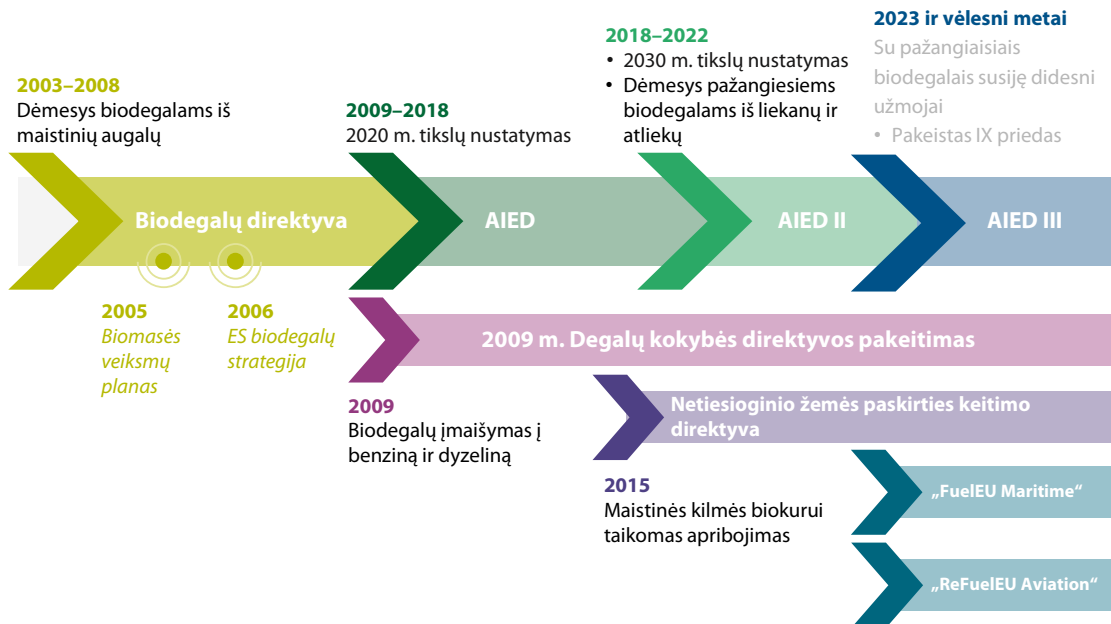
2023 ir vėlesni metai
Su pažangiaisiais biodegalais susiję didesni užmojai
• Pakeistas IX priedas

2018–2022
• 2030 m. tikslų nustatymas
• Dėmesys pažangiesiems biodegalams iš liekanų ir atliekų

2003–2008
Dėmesys biodegalams iš maistinių augalų

2009–2018
2020 m. tikslų nustatymas

Biodegalų direktyva

AIED

AIED II

AIED III

2005
Biomasės veiksmų planas

2006
ES biodegalų strategija

2009 m. Degalų kokybės direktyvos pakeitimas

2009
Biodegalų įmaišymas į benziną ir dyzeliną

Netiesioginio žemės paskirties keitimo direktyva

2015
Maistinės kilmės biokurui taikomas apribojimas

„FuelEU Maritime"

„ReFuelEU Aviation"